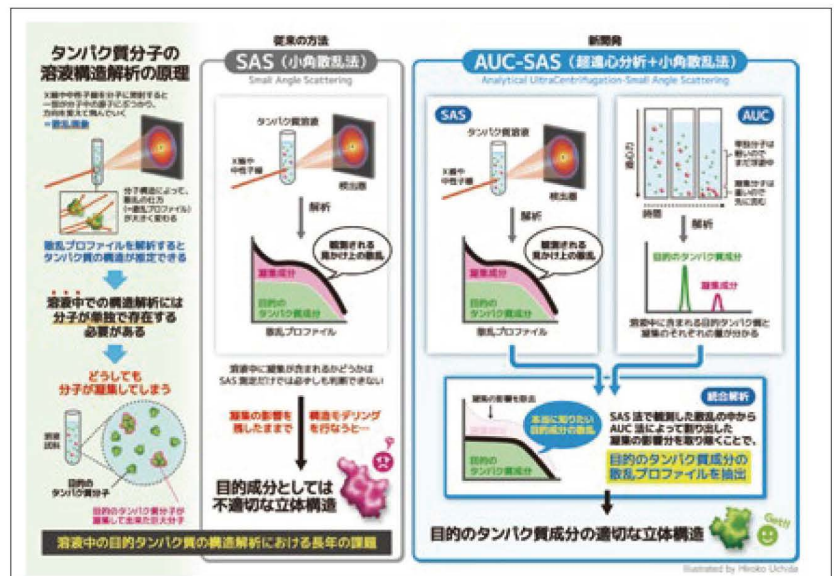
タンパク質分子の溶液構造解析の原理

X線や中性子線を分子に照射すると一部が分子中の原子にぶつかり、方向を変えて飛んでいく＝散乱現象

分子構造によって、散乱の仕方（＝散乱プロファイル）が大きく変わる

散乱プロファイルを解析するとタンパク質の構造が推定できる

溶液中での構造解析には分子が単独で存在する必要がある

どうしても分子が凝集してしまう

溶液試料

目的のタンパク質分子

目的のタンパク質分子が凝集して生まれた巨大分子

溶液中の目的タンパク質の構造解析における長年の課題

従来の方法

SAS（小角散乱法）

Small Angle Scattering

タンパク質溶液

X線や中性子線

検出器

解析

観測される見かけ上の散乱

凝集成分

目的のタンパク質成分

散乱プロファイル

溶液中に凝集体が含まれるかどうかはSAS測定だけでは必ずしも判断できない

凝集の影響を残したままで

構造モデリングを行なうと…

目的成分としては不適切な立体構造

新開発

AUC-SAS（超遠心分析＋小角散乱法）

Analytical UltraCentrifugation-Small Angle Scattering

SAS

タンパク質溶液

解析

観測される見かけ上の散乱

AUC

遠心力

単独分子はゆっくりと沈んでいく

凝集分子は速いスピードで先に沈む

時間

解析

目的のタンパク質成分

溶液中に含まれる目的タンパク質と凝集のそれぞれの量が分かる

凝集の影響を除去

本当に知りたい目的成分の散乱

目的のタンパク質成分

統合解析

SAS法で観測した散乱の中からAUC法によって割り出した凝集の影響分を取り除くことで、

目的のタンパク質成分の散乱プロファイルを抽出

目的のタンパク質成分の適切な立体構造

Get!!

Illustrated by Hiroko Uchida